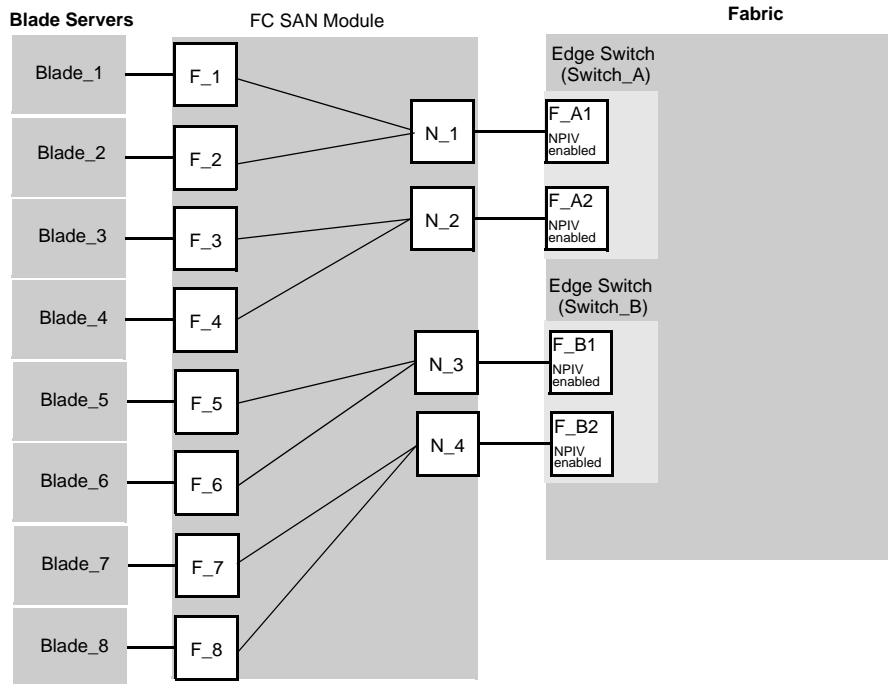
Blade Servers

FC SAN Module

Fabric

Blade_1

F_1

Blade_2

F_2

Blade_3

F_3

Blade_4

F_4

Blade_5

F_5

Blade_6

F_6

Blade_7

F_7

Blade_8

F_8

N_1

N_2

N_3

N_4

Edge Switch (Switch_A)

F_A1 NPIV enabled

F_A2 NPIV enabled

Edge Switch (Switch_B)

F_B1 NPIV enabled

F_B2 NPIV enabled